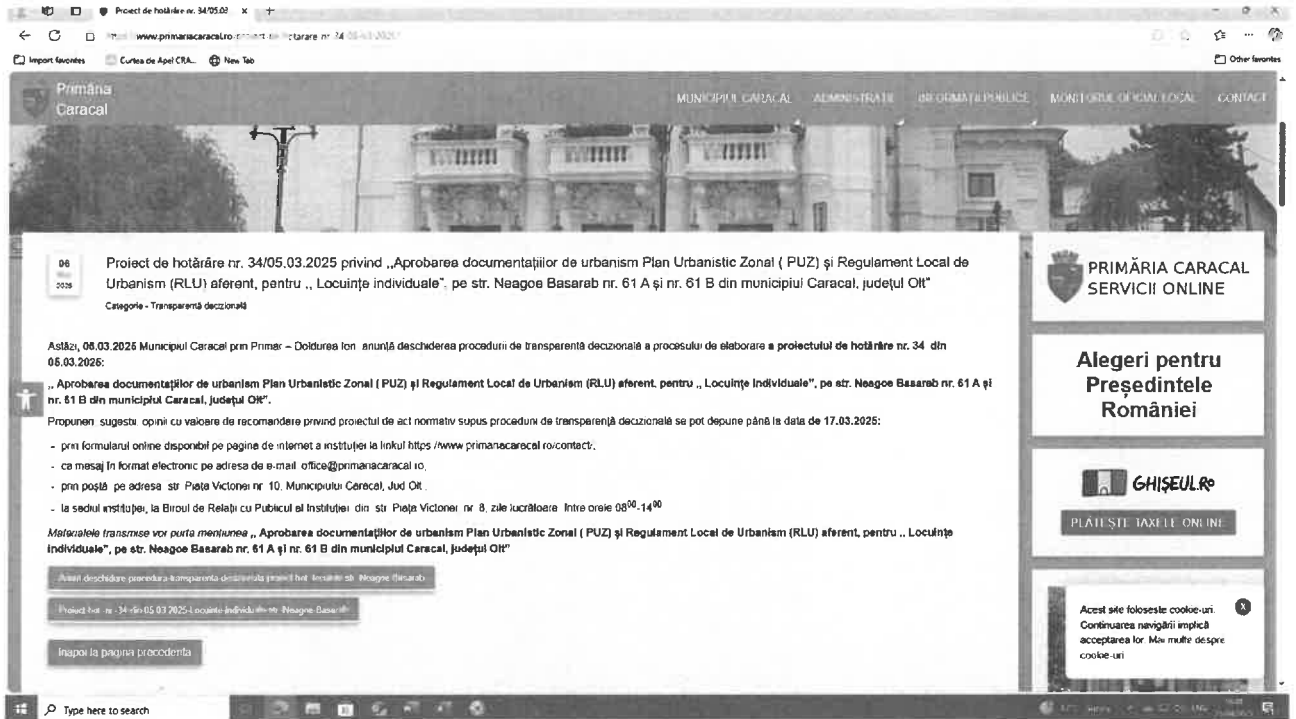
Proiect de hotărâre nr. 34/05.03 ×

www.primariacaracal.ro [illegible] hotarare nr 34 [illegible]

Import favorites Curtea de Apel CRA... New Tab

Other favorites

Primăria Caracal

MUNICIPIUL CARACAL ADMINISTRAȚIE INFORMAȚII PUBLICE MONITORUL OFICIAL LOCAL CONTACT

06 Mar 2025

Proiect de hotărâre nr. 34/05.03.2025 privind ,,Aprobarea documentațiilor de urbanism Plan Urbanistic Zonal ( PUZ) și Regulament Local de Urbanism (RLU) aferent, pentru ,, Locuințe individuale". pe str. Neagoe Basarab nr. 61 A și nr. 61 B din municipiul Caracal, județul Olt"

Categorie - Transparență decizională

Astăzi, 06.03.2025 Municipiul Caracal prin Primar – Doldurea Ion anunță deschiderea procedurii de transparență decizională a procesului de elaborare a proiectului de hotărâre nr. 34 din 05.03.2025:

,, Aprobarea documentațiilor de urbanism Plan Urbanistic Zonal ( PUZ) și Regulament Local de Urbanism (RLU) aferent, pentru ,, Locuințe individuale", pe str. Neagoe Basarab nr. 61 A și nr. 61 B din municipiul Caracal, județul Olt".

Propuneri, sugestii, opinii cu valoare de recomandare privind proiectul de act normativ supus procedurii de transparență decizională se pot depune până la data de 17.03.2025:

- prin formularul online disponibil pe pagina de internet a instituției la linkul https://www.primariacaracal.ro/contact/,
- ca mesaj în format electronic pe adresa de e-mail: office@primariacaracal.ro,
- prin poștă, pe adresa: str. Piața Victoriei nr. 10, Municipiului Caracal, Jud Olt,
- la sediul instituției, la Biroul de Relații cu Publicul al Instituției din str. Piața Victoriei nr. 8, zile lucrătoare între orele 08$^{00}$-14$^{00}$

Materialele transmise vor purta mențiunea ,, Aprobarea documentațiilor de urbanism Plan Urbanistic Zonal ( PUZ) și Regulament Local de Urbanism (RLU) aferent, pentru ,, Locuințe individuale", pe str. Neagoe Basarab nr. 61 A și nr. 61 B din municipiul Caracal, județul Olt"

Anunt deschidere procedura transparenta decizionala proiect hot. locuinte str. Neagoe Basarab

Proiect hot. nr. 34 din 05.03.2025 Locuinte individuale str. Neagoe Basarab

Inapoi la pagina precedenta

PRIMĂRIA CARACAL SERVICII ONLINE

Alegeri pentru Președintele României

GHIȘEUL.RO

PLĂTEȘTE TAXELE ONLINE

Acest site foloseste cookie-uri. Continuarea navigării implică acceptarea lor. Mai multe despre cookie-uri

x

Type here to search